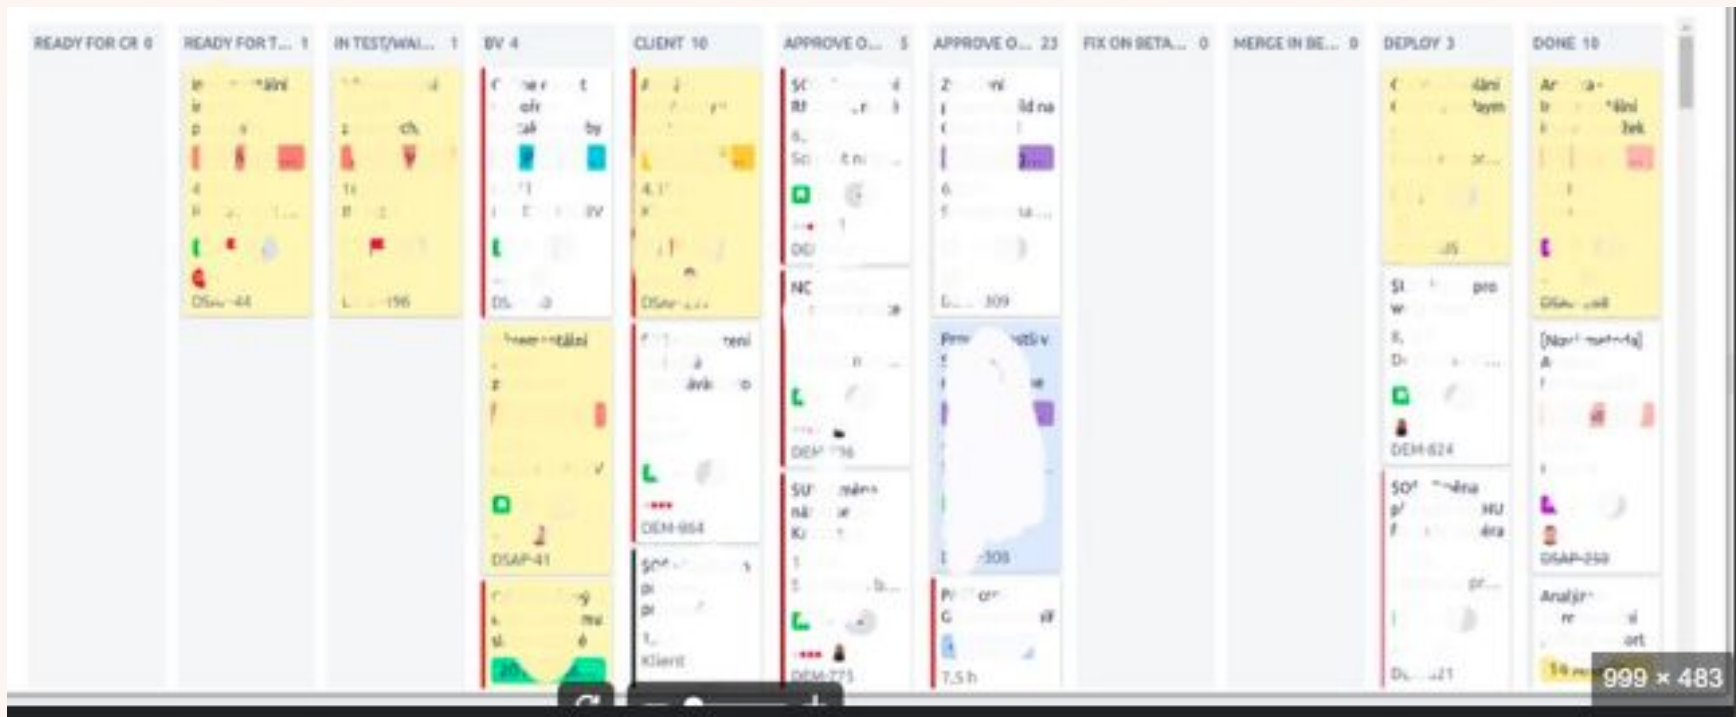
READY FOR CR 0 READY FOR T... 1 IN TEST/WAI... 1 BV 4 CLIENT 10 APPROVE O... 5 APPROVE O... 23 FIX ON BETA... 0 MERGE IN BE... 0 DEPLOY 3 DONE 10

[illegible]
DSAP-44

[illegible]
196

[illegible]
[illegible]

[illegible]
DSAP-41

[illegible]
DSAP-277

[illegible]
DEM-864

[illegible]
Klient

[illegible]
DEM-776

SU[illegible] změna
DEM-775

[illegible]
309

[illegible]
308

7,5 h

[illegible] pro
DEM-824

SO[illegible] změna
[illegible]

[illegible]
DSAP-248

[Nová metoda]
DSAP-250

Analýz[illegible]

999 × 483